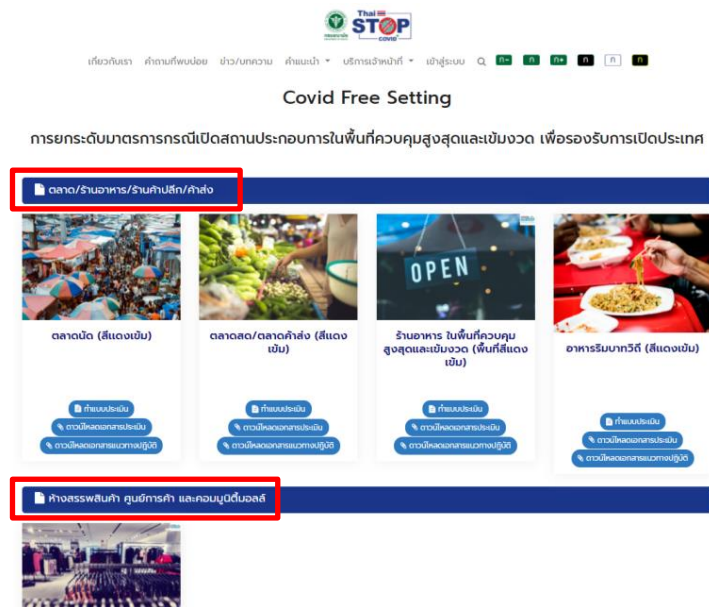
Thai STOP COVID

เกี่ยวกับเรา คำถามที่พบบ่อย ข่าว/บทความ คำแนะนำ บริการเจ้าหน้าที่ เข้าสู่ระบบ ก- ก ก+ ก ก ก

Covid Free Setting

การยกระดับมาตรการกรณีเปิดสถานประกอบการในพื้นที่ควบคุมสูงสุดและเข้มงวด เพื่อรองรับการเปิดประเทศ

ตลาด/ร้านอาหาร/ร้านค้าปลีก/ค้าส่ง

ตลาดนัด (สีแดงเข้ม)

ทำแบบประเมิน
ดาวน์โหลดเอกสารประเมิน
ดาวน์โหลดเอกสารแนวทางปฏิบัติ

ตลาดสด/ตลาดค้าส่ง (สีแดงเข้ม)

ทำแบบประเมิน
ดาวน์โหลดเอกสารประเมิน
ดาวน์โหลดเอกสารแนวทางปฏิบัติ

OPEN

ร้านอาหาร ในพื้นที่ควบคุมสูงสุดและเข้มงวด (พื้นที่สีแดงเข้ม)

ทำแบบประเมิน
ดาวน์โหลดเอกสารประเมิน
ดาวน์โหลดเอกสารแนวทางปฏิบัติ

อาหารริมบาทวิถี (สีแดงเข้ม)

ทำแบบประเมิน
ดาวน์โหลดเอกสารประเมิน
ดาวน์โหลดเอกสารแนวทางปฏิบัติ

ห้างสรรพสินค้า ศูนย์การค้า และคอมมูนิตี้มอลล์